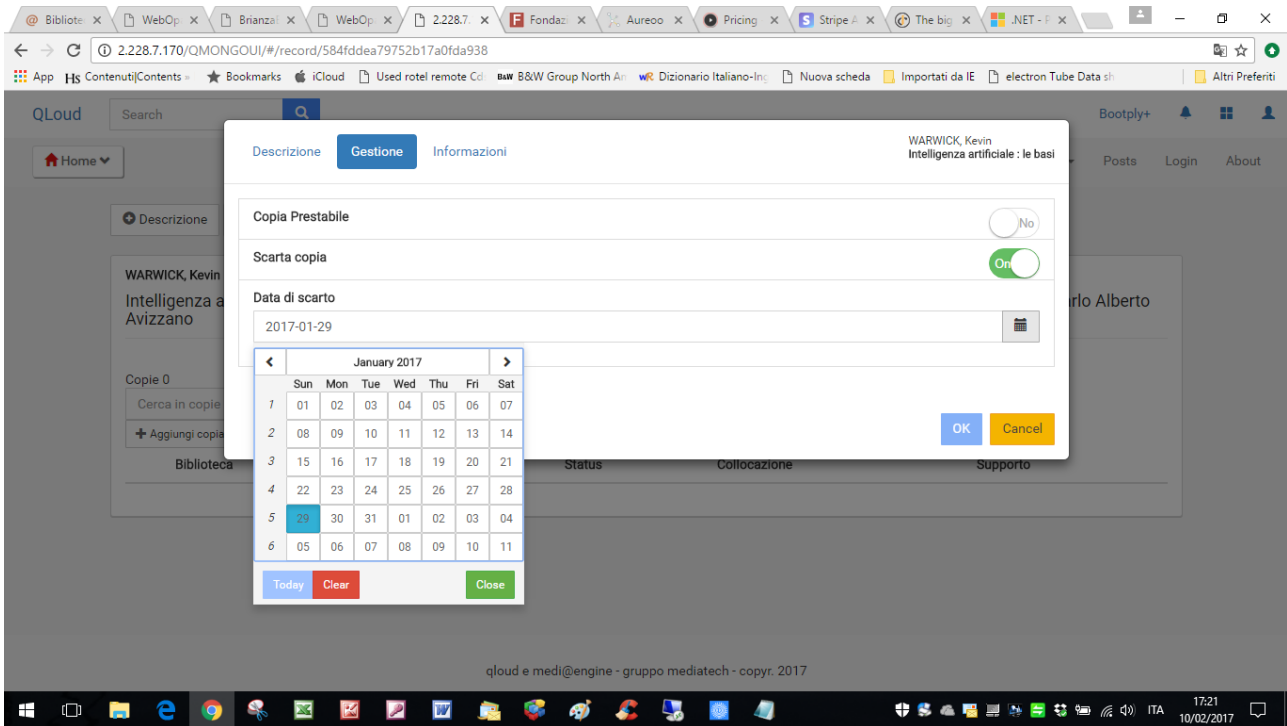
Bibliote × WebOp × Brianza × WebOp × 2.228.7. × Fondazi × Aureoo × Pricing × Stripe A × The big × .NET - × 

2.228.7.170/QMONGOUI/#/record/584fddea79752b17a0fda938

App Hs Contenuti|Contents » Bookmarks iCloud Used rotel remote Cd B&W B&W Group North Ar wR Dizionario Italiano-Ing Nuova scheda Importati da IE electron Tube Data sh Altri Preferiti

QLoud Search Bootply+

Home Posts Login About

Descrizione

WARWICK, Kevin
Intelligenza a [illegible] rlo Alberto Avizzano

Copie 0
Cerca in copie
Aggiungi copia
Biblioteca Status Collocazione Supporto

Descrizione Gestione Informazioni

WARWICK, Kevin
Intelligenza artificiale : le basi

Copia Prestabile No

Scarta copia On

Data di scarto
2017-01-29

January 2017

| | Sun | Mon | Tue | Wed | Thu | Fri | Sat |
|---|---|---|---|---|---|---|---|
| 1 | 01 | 02 | 03 | 04 | 05 | 06 | 07 |
| 2 | 08 | 09 | 10 | 11 | 12 | 13 | 14 |
| 3 | 15 | 16 | 17 | 18 | 19 | 20 | 21 |
| 4 | 22 | 23 | 24 | 25 | 26 | 27 | 28 |
| 5 | 29 | 30 | 31 | 01 | 02 | 03 | 04 |
| 6 | 05 | 06 | 07 | 08 | 09 | 10 | 11 |

Today Clear Close

OK Cancel

qloud e medi@engine - gruppo mediatech - copyr. 2017

ITA 17:21 10/02/2017